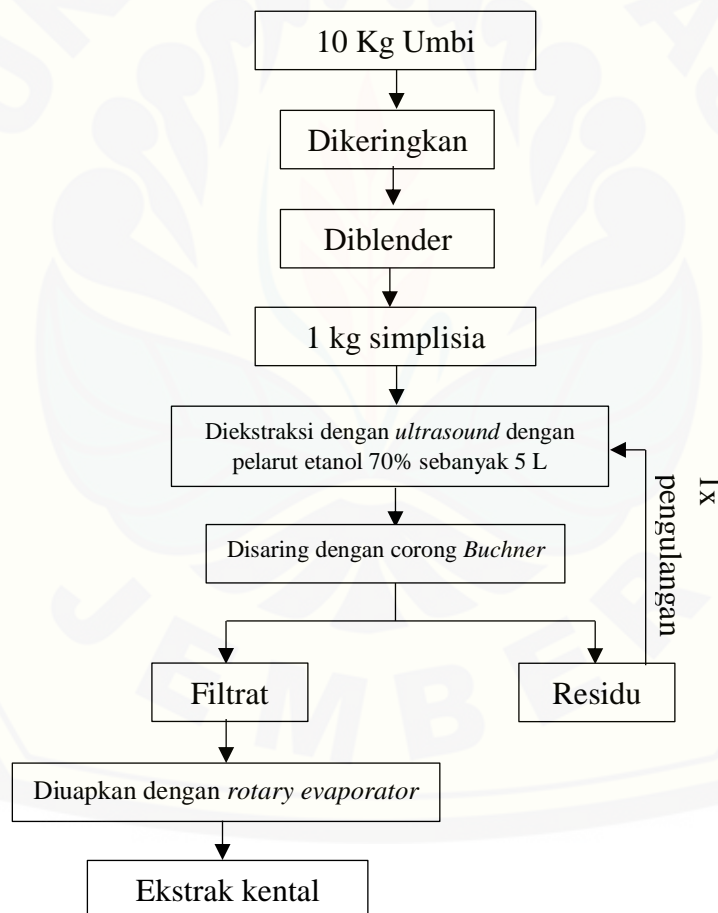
10 Kg Umbi

Dikeringkan

Diblender

1 kg simplisia

Diekstraksi dengan *ultrasound* dengan pelarut etanol 70% sebanyak 5 L

1x pengulangan

Disaring dengan corong *Buchner*

Filtrat

Residu

Diuapkan dengan *rotary evaporator*

Ekstrak kental